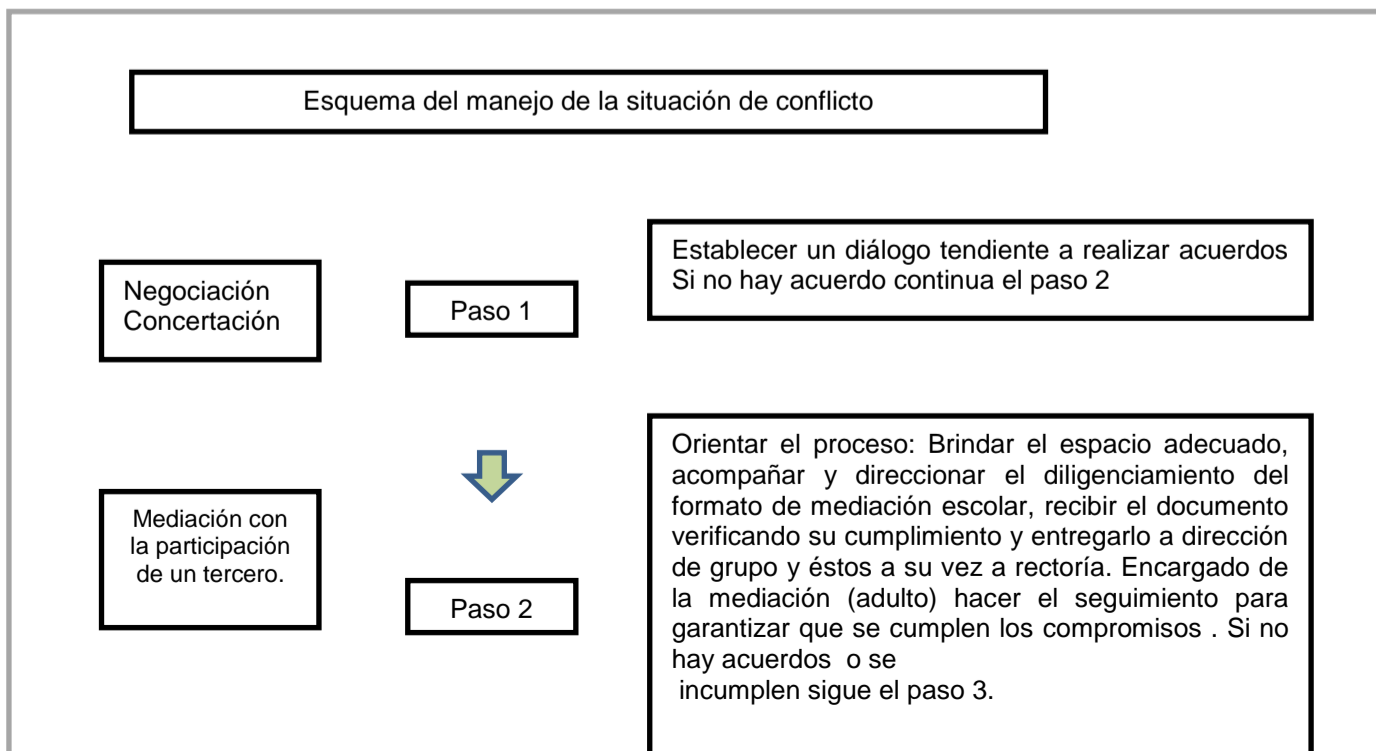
Esquema del manejo de la situación de conflicto

Negociación
Concertación

Paso 1

Establecer un diálogo tendiente a realizar acuerdos
Si no hay acuerdo continua el paso 2

Mediación con la participación de un tercero.

Paso 2

Orientar el proceso: Brindar el espacio adecuado, acompañar y direccionar el diligenciamiento del formato de mediación escolar, recibir el documento verificando su cumplimiento y entregarlo a dirección de grupo y éstos a su vez a rectoría. Encargado de la mediación (adulto) hacer el seguimiento para garantizar que se cumplen los compromisos . Si no hay acuerdos o se

incumplen sigue el paso 3.